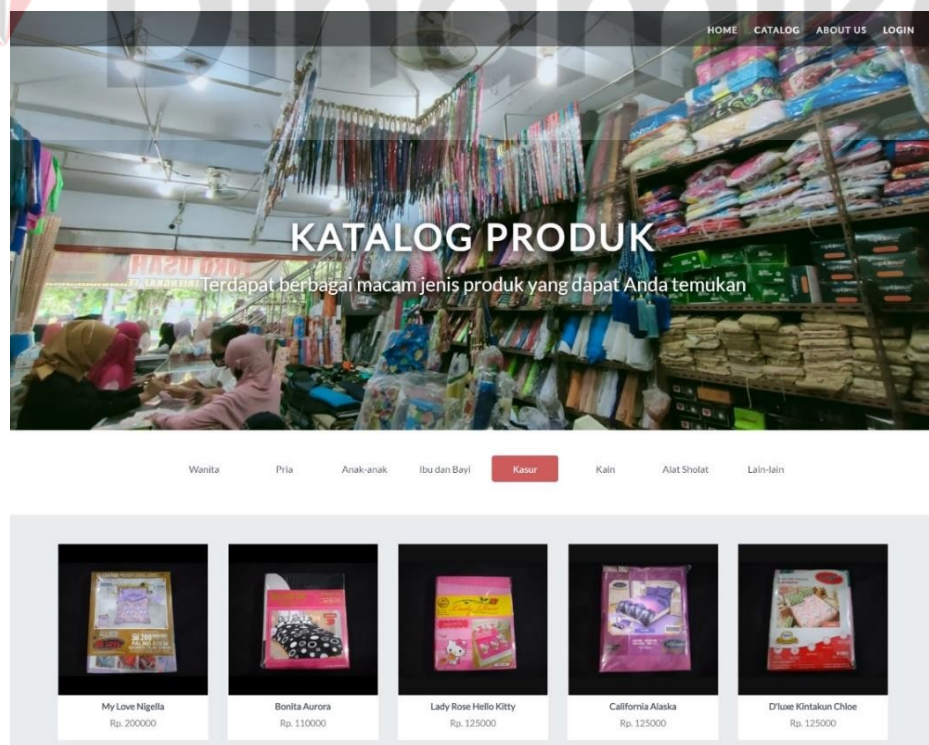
HOME CATALOG ABOUT US LOGIN

TOKO USAHA

KATALOG PRODUK

Terdapat berbagai macam jenis produk yang dapat Anda temukan

Wanita Pria Anak-anak Ibu dan Bayi Kasur Kain Alat Sholat Lain-lain

My Love Nigella
Rp. 200000

Bonita Aurora
Rp. 110000

Lady Rose Hello Kitty
Rp. 125000

California Alaska
Rp. 125000

D'luxe Kintakun Chloe
Rp. 125000